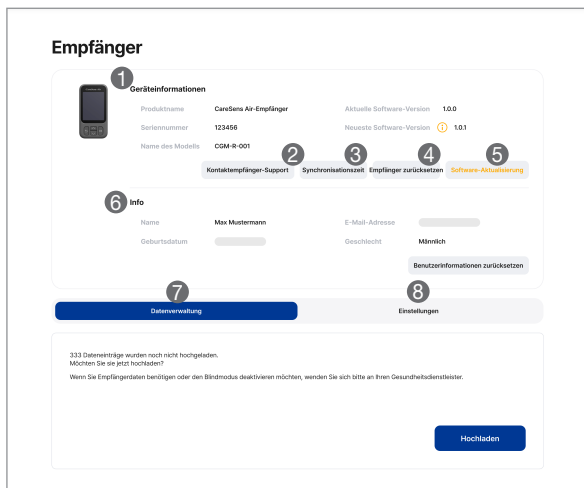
Empfänger

1 Geräteinformationen

Produktname CareSens Air-Empfänger
Seriennummer 123456
Name des Modells CGM-R-001
Aktuelle Software-Version 1.0.0
Neueste Software-Version 1.0.1

2 Kontaktempfänger-Support
3 Synchronisationszeit
4 Empfänger zurücksetzen
5 Software-Aktualisierung

6 Info

Name Max Mustermann
Geburtsdatum
E-Mail-Adresse
Geschlecht Männlich

Benutzerinformationen zurücksetzen

7 Datenverwaltung
8 Einstellungen

333 Dateneinträge wurden noch nicht hochgeladen.
Möchten Sie sie jetzt hochladen?

Wenn Sie Empfängerdaten benötigen oder den Blindmodus deaktivieren möchten, wenden Sie sich bitte an Ihren Gesundheitsdienstleister.

Hochladen